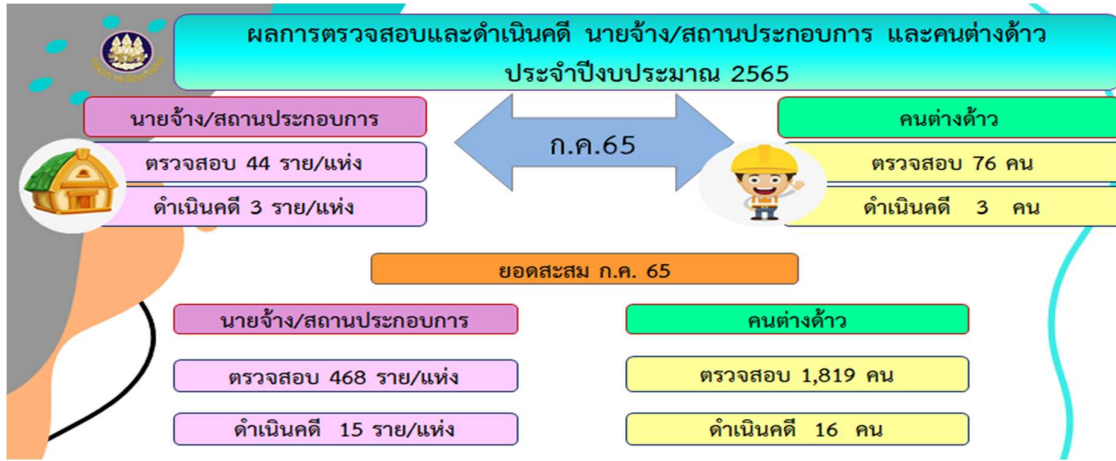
ผลการตรวจสอบและดำเนินคดี นายจ้าง/สถานประกอบการ และคนต่างด้าว ประจำปีงบประมาณ 2565

นายจ้าง/สถานประกอบการ

ตรวจสอบ 44 ราย/แห่ง

ดำเนินคดี 3 ราย/แห่ง

ก.ค.65

คนต่างด้าว

ตรวจสอบ 76 คน

ดำเนินคดี 3 คน

ยอดสะสม ก.ค. 65

นายจ้าง/สถานประกอบการ

ตรวจสอบ 468 ราย/แห่ง

ดำเนินคดี 15 ราย/แห่ง

คนต่างด้าว

ตรวจสอบ 1,819 คน

ดำเนินคดี 16 คน